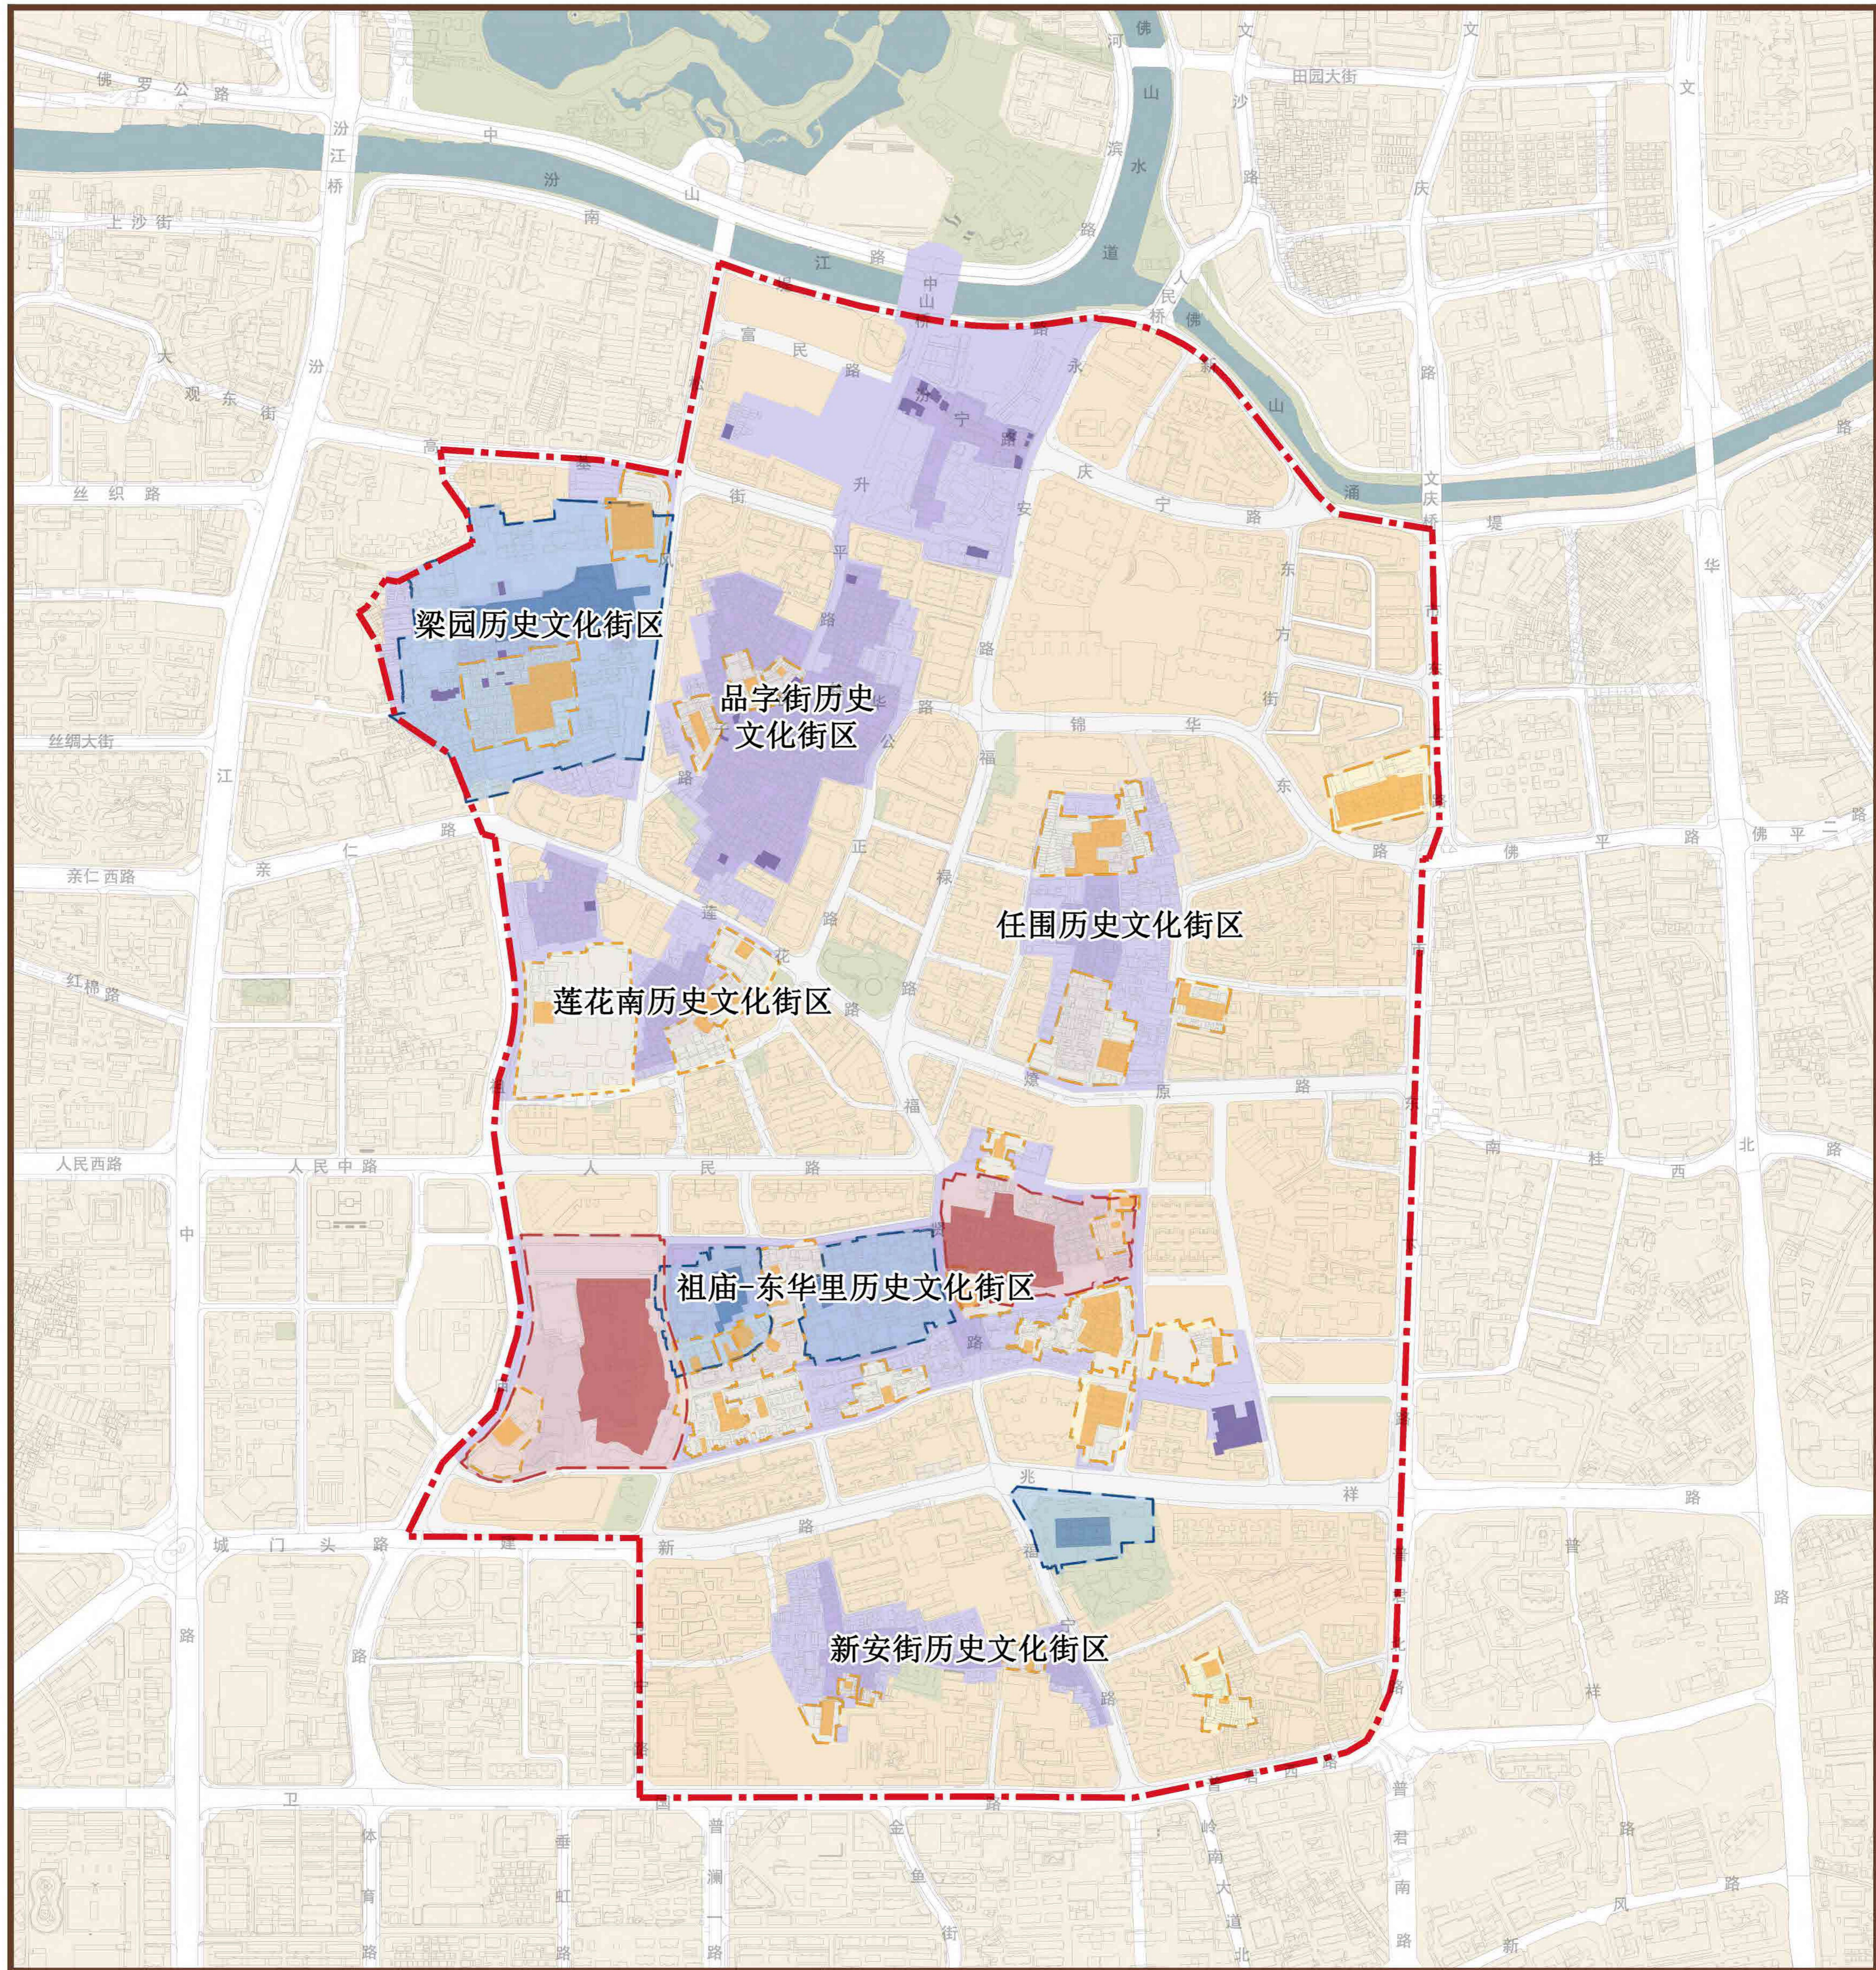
佛罗公路
汾江桥
中山路
汾江南路
上沙街
大观东街
汾江
丝织路
丝绸大街
亲仁西路
亲仁路
红棉路
人民西路
人民中路
人民路
中山路
城门头路
卫
体育路
垂虹路
普澜二路
金鱼街
岭南大道北
普君南路
佛山涌
河滨水路
文沙路
田园大街
文庆路
人民桥
佛山涌
文庆桥
堤
华
富民路
中山桥
永宁路
升平路
庆宁路
平路
福安路
东方街
锦华路
东华路
福禄路
正路
莲花路
福贤路
佛平路
佛平二路
南桂西路
北路
祥路
普君北路
北路
新路
福宁路
祥路
普君路
普君南路
新
梁园历史文化街区
品字街历史文化街区
任围历史文化街区
莲花南历史文化街区
祖庙-东华里历史文化街区
新安街历史文化街区